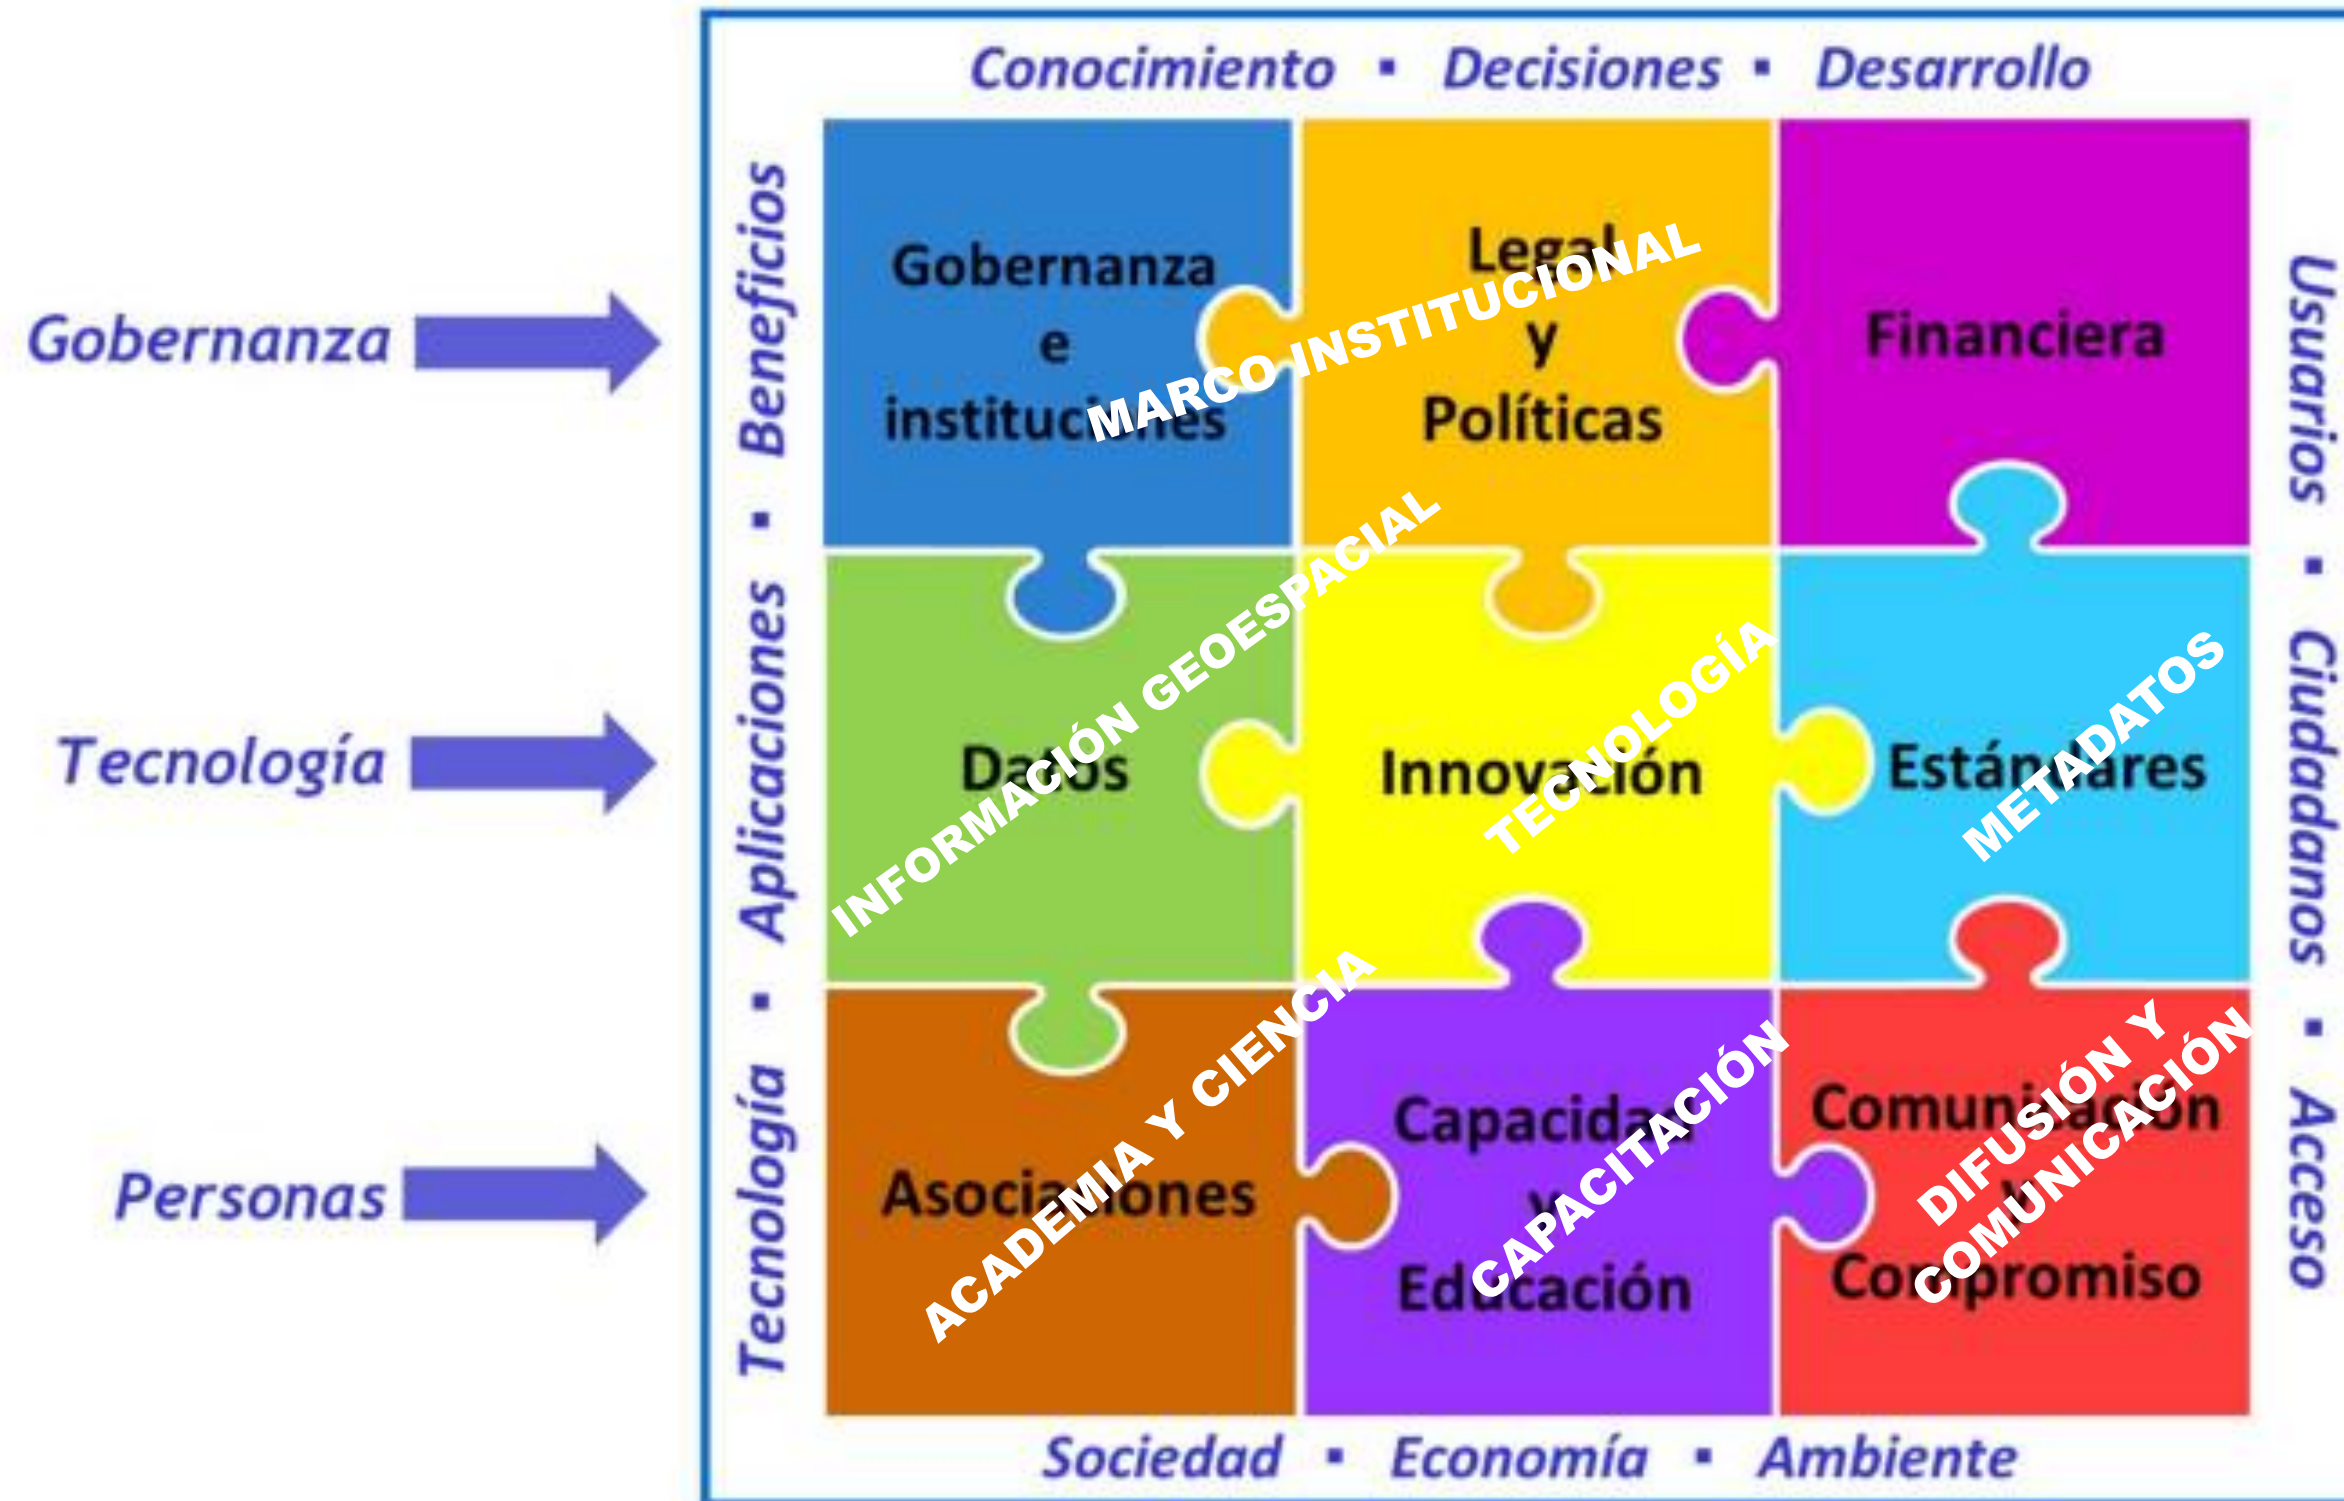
Gobernanza

Tecnología

Personas

Conocimiento ▪ Decisiones ▪ Desarrollo

Tecnología ▪ Aplicaciones ▪ Beneficios

Gobernanza e instituciones

MARCO INSTITUCIONAL

Legal y Políticas

Financiera

Usuarios ▪ Ciudadanos ▪ Acceso

INFORMACIÓN GEOESPACIAL

Datos

Innovación

TECNOLOGÍA

Estándares

METADATOS

ACADEMIA Y CIENCIA

Asociaciones

Capacidad y Educación

CAPACITACIÓN

Comunicación y Compromiso

DIFUSIÓN Y COMUNICACIÓN

Sociedad ▪ Economía ▪ Ambiente